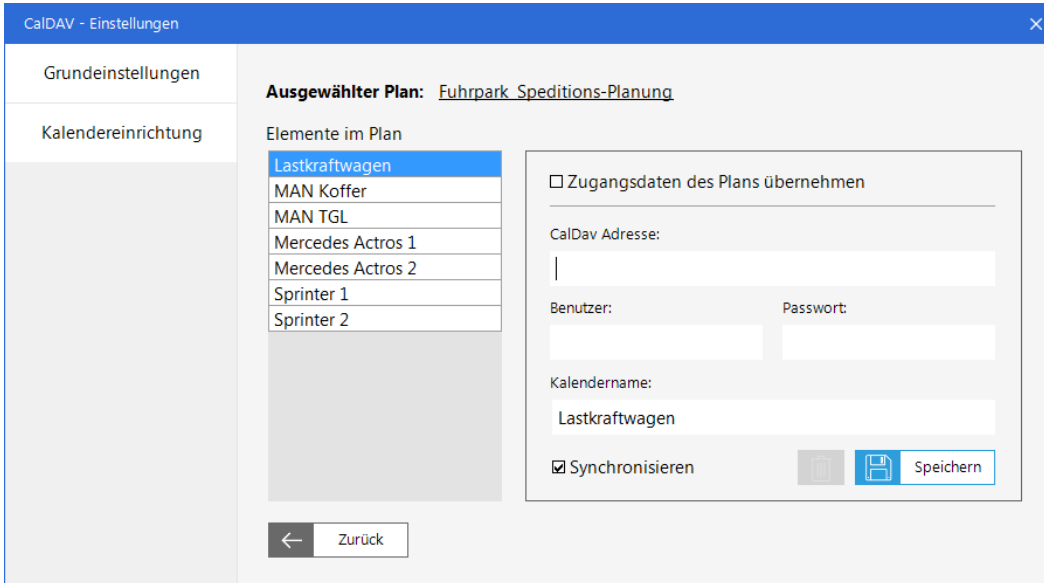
CalDAV - Einstellungen

Grundeinstellungen

Kalendereinrichtung

Ausgewählter Plan: Fuhrpark_Speditions-Planung

Elemente im Plan

Lastkraftwagen
MAN Koffer
MAN TGL
Mercedes Actros 1
Mercedes Actros 2
Sprinter 1
Sprinter 2

☐ Zugangsdaten des Plans übernehmen

CalDav Adresse:

Benutzer:

Passwort:

Kalendername:

Lastkraftwagen

☑ Synchronisieren

Speichern

Zurück